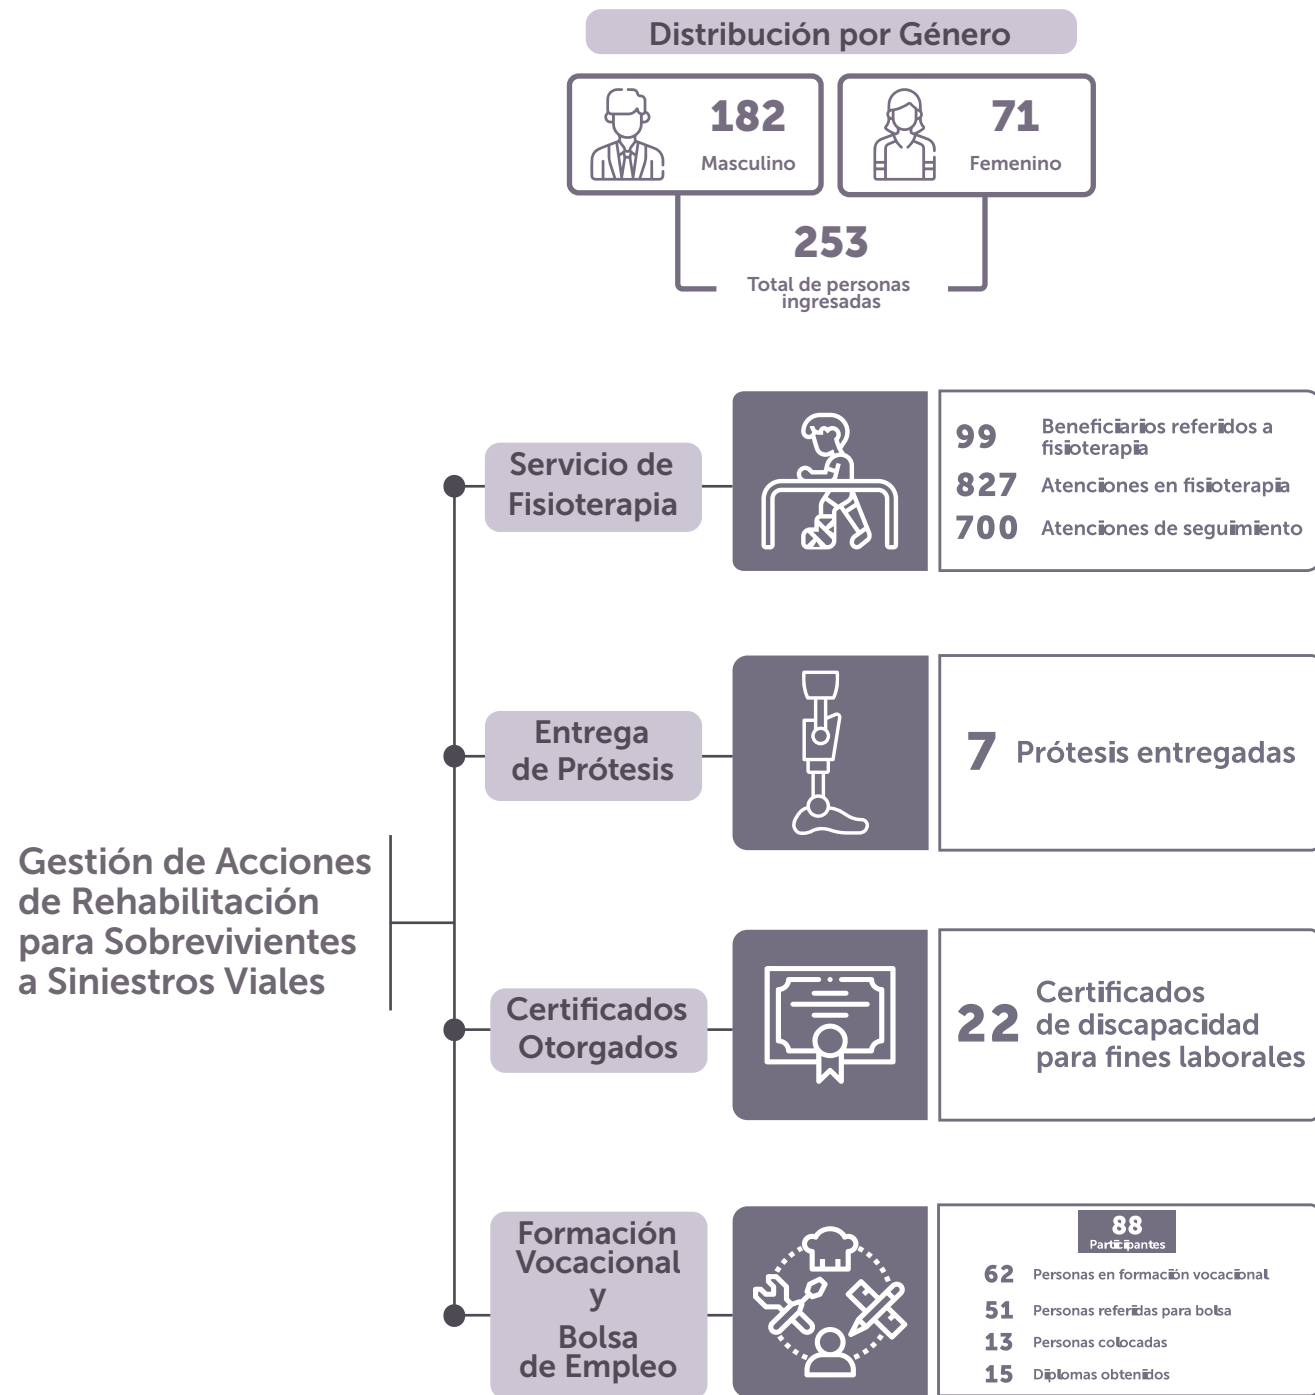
Distribución por Género

182
Masculino

71
Femenino

253
Total de personas ingresadas

Gestión de Acciones de Rehabilitación para Sobrevivientes a Siniestros Viales

Servicio de Fisioterapia

99 Beneficiarios referidos a fisioterapia
827 Atenciones en fisioterapia
700 Atenciones de seguimiento

Entrega de Prótesis

7 Prótesis entregadas

Certificados Otorgados

22 Certificados de discapacidad para fines laborales

Formación Vocacional y Bolsa de Empleo

88
Participantes

62 Personas en formación vocacional
51 Personas referidas para bolsa
13 Personas colocadas
15 Diplomas obtenidos